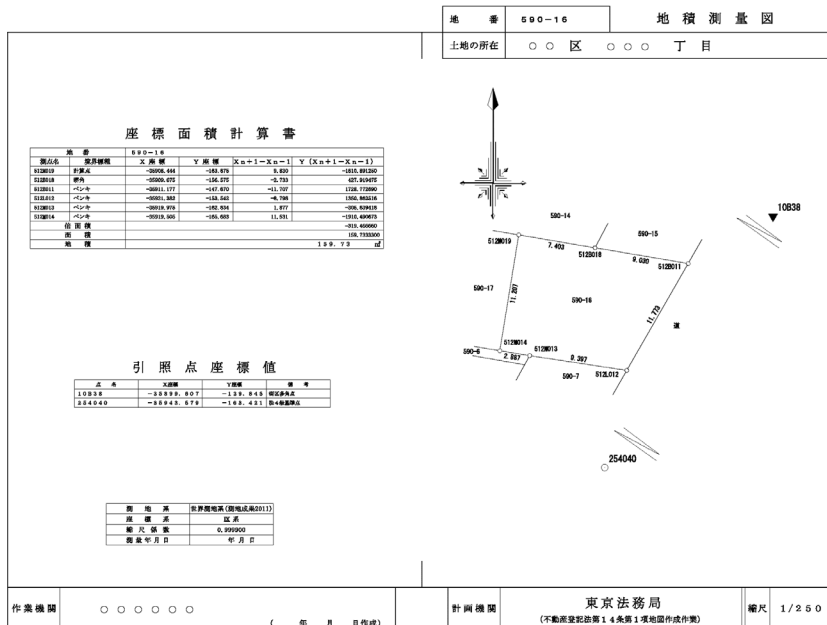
| 地番 | 590−16 | 地積測量図 |
|---|---|---|
| 土地の所在 | ○○区 ○○○ 丁目 | |

座標面積計算書

| 地番 | 590−16 | | | |
|---|---|---|---|---|
| 測点名 | 境界標種 | X座標 | Y座標 | Xn+1−Xn−1 | Y(Xn+1−Xn−1) |
| 512M019 | 計算点 | −35908.444 | −163.678 | 9.830 | −1610.891260 |
| 512S018 | 標角 | −35909.675 | −156.375 | −2.733 | 427.319475 |
| 512S011 | ペンキ | −35911.177 | −147.670 | −11.707 | 1728.772690 |
| 512L012 | ペンキ | −35921.382 | −153.543 | −8.798 | 1350.865516 |
| 512M013 | ペンキ | −35919.975 | −162.834 | 1.877 | −305.639118 |
| 512M014 | ペンキ | −35919.505 | −165.663 | 11.531 | −1910.460673 |
| 倍面積 | | | | | −319.466860 |
| 面積 | | | | | 159.7333300 |
| 地積 | | | | | 159.73 ㎡ |

引照点座標値

| 点名 | X座標 | Y座標 | 備考 |
|---|---|---|---|
| 10B38 | −35899.907 | −139.845 | 街区多角点 |
| 254040 | −35943.579 | −163.421 | 第4級基準点 |

| 測地系 | 世界測地系(測地成果2011) |
|---|---|
| 座標系 | Ⅸ系 |
| 縮尺係数 | 0.999900 |
| 測量年月日 | 年 月 日 |

590−14
590−15
10B38
512M019
7.403
512S018
9.030
512S011
590−17
11.207
590−16
11.773
道
512M014
512M013
590−6
2.887
9.397
590−7
512L012
254040

作業機関 ○○○○○○ ( 年 月 日作成)
計画機関 東京法務局 (不動産登記法第14条第1項地図作成作業)
縮尺 1/250